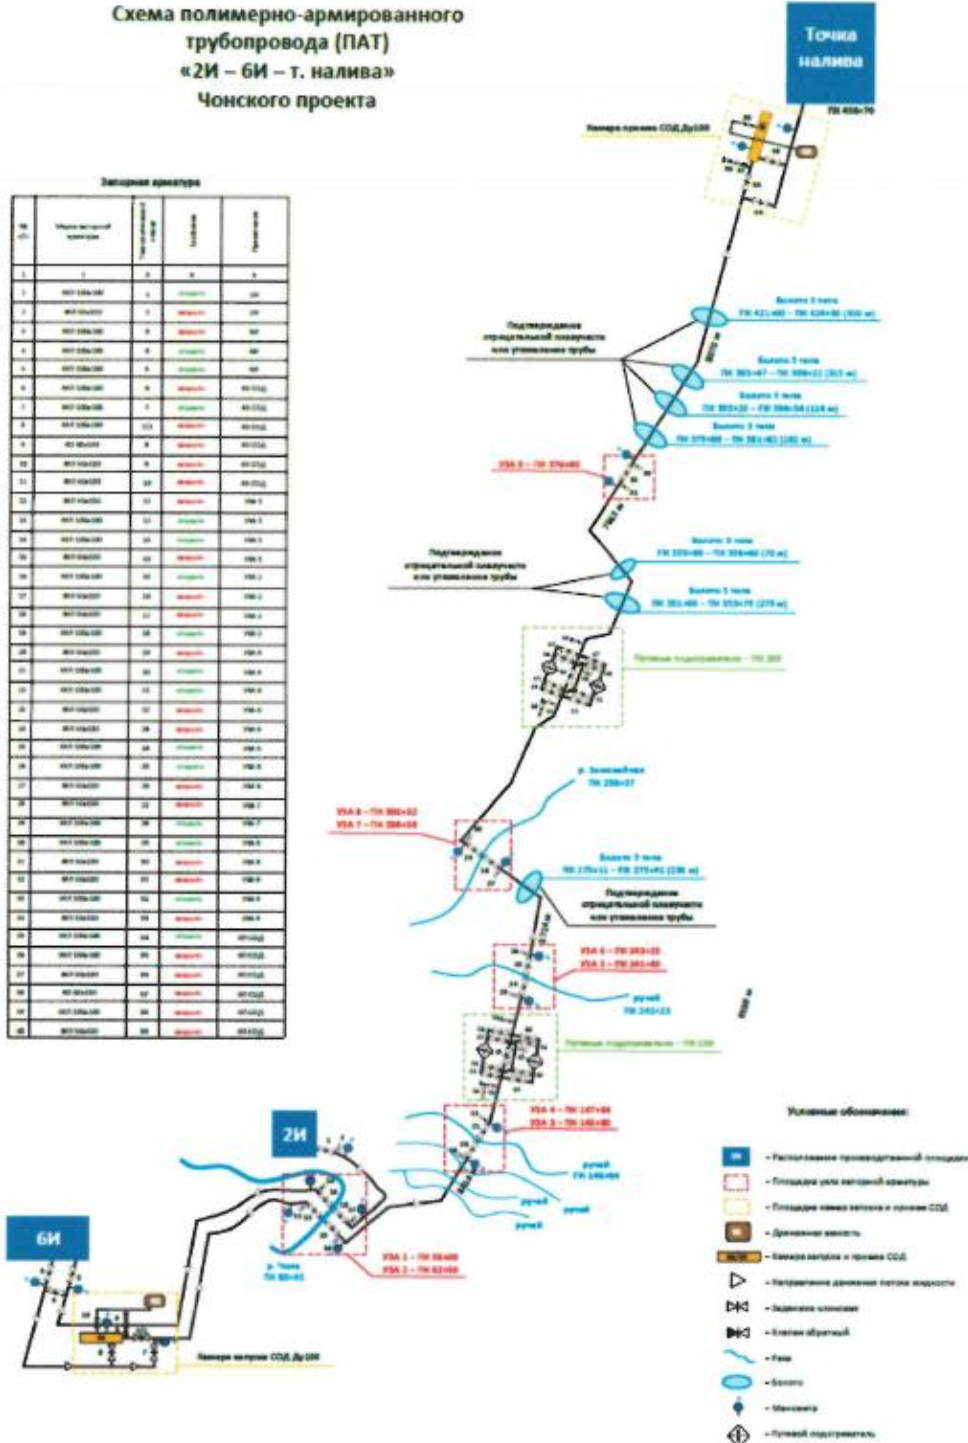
Схема полимерно-армированного трубопровода (ПАТ) «2И – 6И – т. налива» Чонского проекта

Точка налива

Запорная арматура

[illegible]

Подтверждение отрицательной плавучести или утяжеление трубы

УЗА 5 – ПК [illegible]

Подтверждение отрицательной плавучести или утяжеление трубы

Путевые подогреватели – ПК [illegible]

р. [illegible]

УЗА 8 – ПК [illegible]
УЗА 7 – ПК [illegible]

Подтверждение отрицательной плавучести или утяжеление трубы

УЗА 6 – ПК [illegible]
УЗА 5 – ПК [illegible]

ручей

Путевые подогреватели – ПК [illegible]

УЗА 4 – ПК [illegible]
УЗА 3 – ПК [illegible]

ручей

ручей

ручей

2И

6И

р. Чона

УЗА 1 – ПК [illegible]
УЗА 2 – ПК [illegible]

Камера запуска СОД Ду100

Условные обозначения:

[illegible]